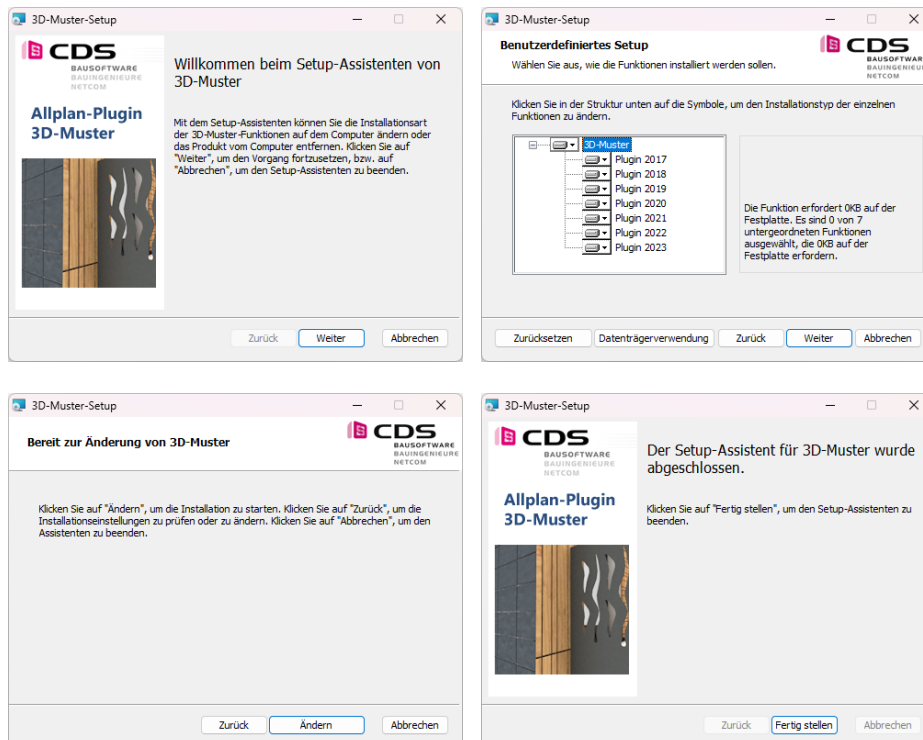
3D-Muster-Setup

CDS
BAUSOFTWARE
BAUINGENIEURE
NETCOM

Allplan-Plugin
3D-Muster

Willkommen beim Setup-Assistenten von 3D-Muster

Mit dem Setup-Assistenten können Sie die Installationsart der 3D-Muster-Funktionen auf dem Computer ändern oder das Produkt vom Computer entfernen. Klicken Sie auf "Weiter", um den Vorgang fortzusetzen, bzw. auf "Abbrechen", um den Setup-Assistenten zu beenden.

Zurück | Weiter | Abbrechen

3D-Muster-Setup

Benutzerdefiniertes Setup
Wählen Sie aus, wie die Funktionen installiert werden sollen.

CDS
BAUSOFTWARE
BAUINGENIEURE
NETCOM

Klicken Sie in der Struktur unten auf die Symbole, um den Installationstyp der einzelnen Funktionen zu ändern.

3D-Muster
Plugin 2017
Plugin 2018
Plugin 2019
Plugin 2020
Plugin 2021
Plugin 2022
Plugin 2023

Die Funktion erfordert 0KB auf der Festplatte. Es sind 0 von 7 untergeordneten Funktionen ausgewählt, die 0KB auf der Festplatte erfordern.

Zurücksetzen | Datenträgerverwendung | Zurück | Weiter | Abbrechen

3D-Muster-Setup

Bereit zur Änderung von 3D-Muster

CDS
BAUSOFTWARE
BAUINGENIEURE
NETCOM

Klicken Sie auf "Ändern", um die Installation zu starten. Klicken Sie auf "Zurück", um die Installationseinstellungen zu prüfen oder zu ändern. Klicken Sie auf "Abbrechen", um den Assistenten zu beenden.

Zurück | Ändern | Abbrechen

3D-Muster-Setup

CDS
BAUSOFTWARE
BAUINGENIEURE
NETCOM

Allplan-Plugin
3D-Muster

Der Setup-Assistent für 3D-Muster wurde abgeschlossen.

Klicken Sie auf "Fertig stellen", um den Setup-Assistenten zu beenden.

Zurück | Fertig stellen | Abbrechen